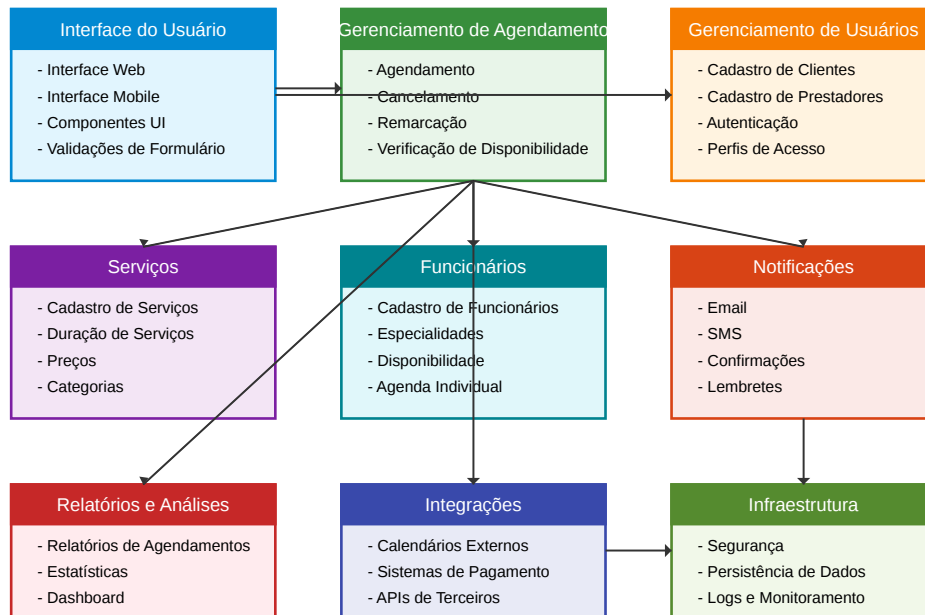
Interface do Usuário

- Interface Web
- Interface Mobile
- Componentes UI
- Validações de Formulário

Gerenciamento de Agendamento

- Agendamento
- Cancelamento
- Remarcação
- Verificação de Disponibilidade

Gerenciamento de Usuários

- Cadastro de Clientes
- Cadastro de Prestadores
- Autenticação
- Perfis de Acesso

Serviços

- Cadastro de Serviços
- Duração de Serviços
- Preços
- Categorias

Funcionários

- Cadastro de Funcionários
- Especialidades
- Disponibilidade
- Agenda Individual

Notificações

- Email
- SMS
- Confirmações
- Lembretes

Relatórios e Análises

- Relatórios de Agendamentos
- Estatísticas
- Dashboard

Integrações

- Calendários Externos
- Sistemas de Pagamento
- APIs de Terceiros

Infraestrutura

- Segurança
- Persistência de Dados
- Logs e Monitoramento